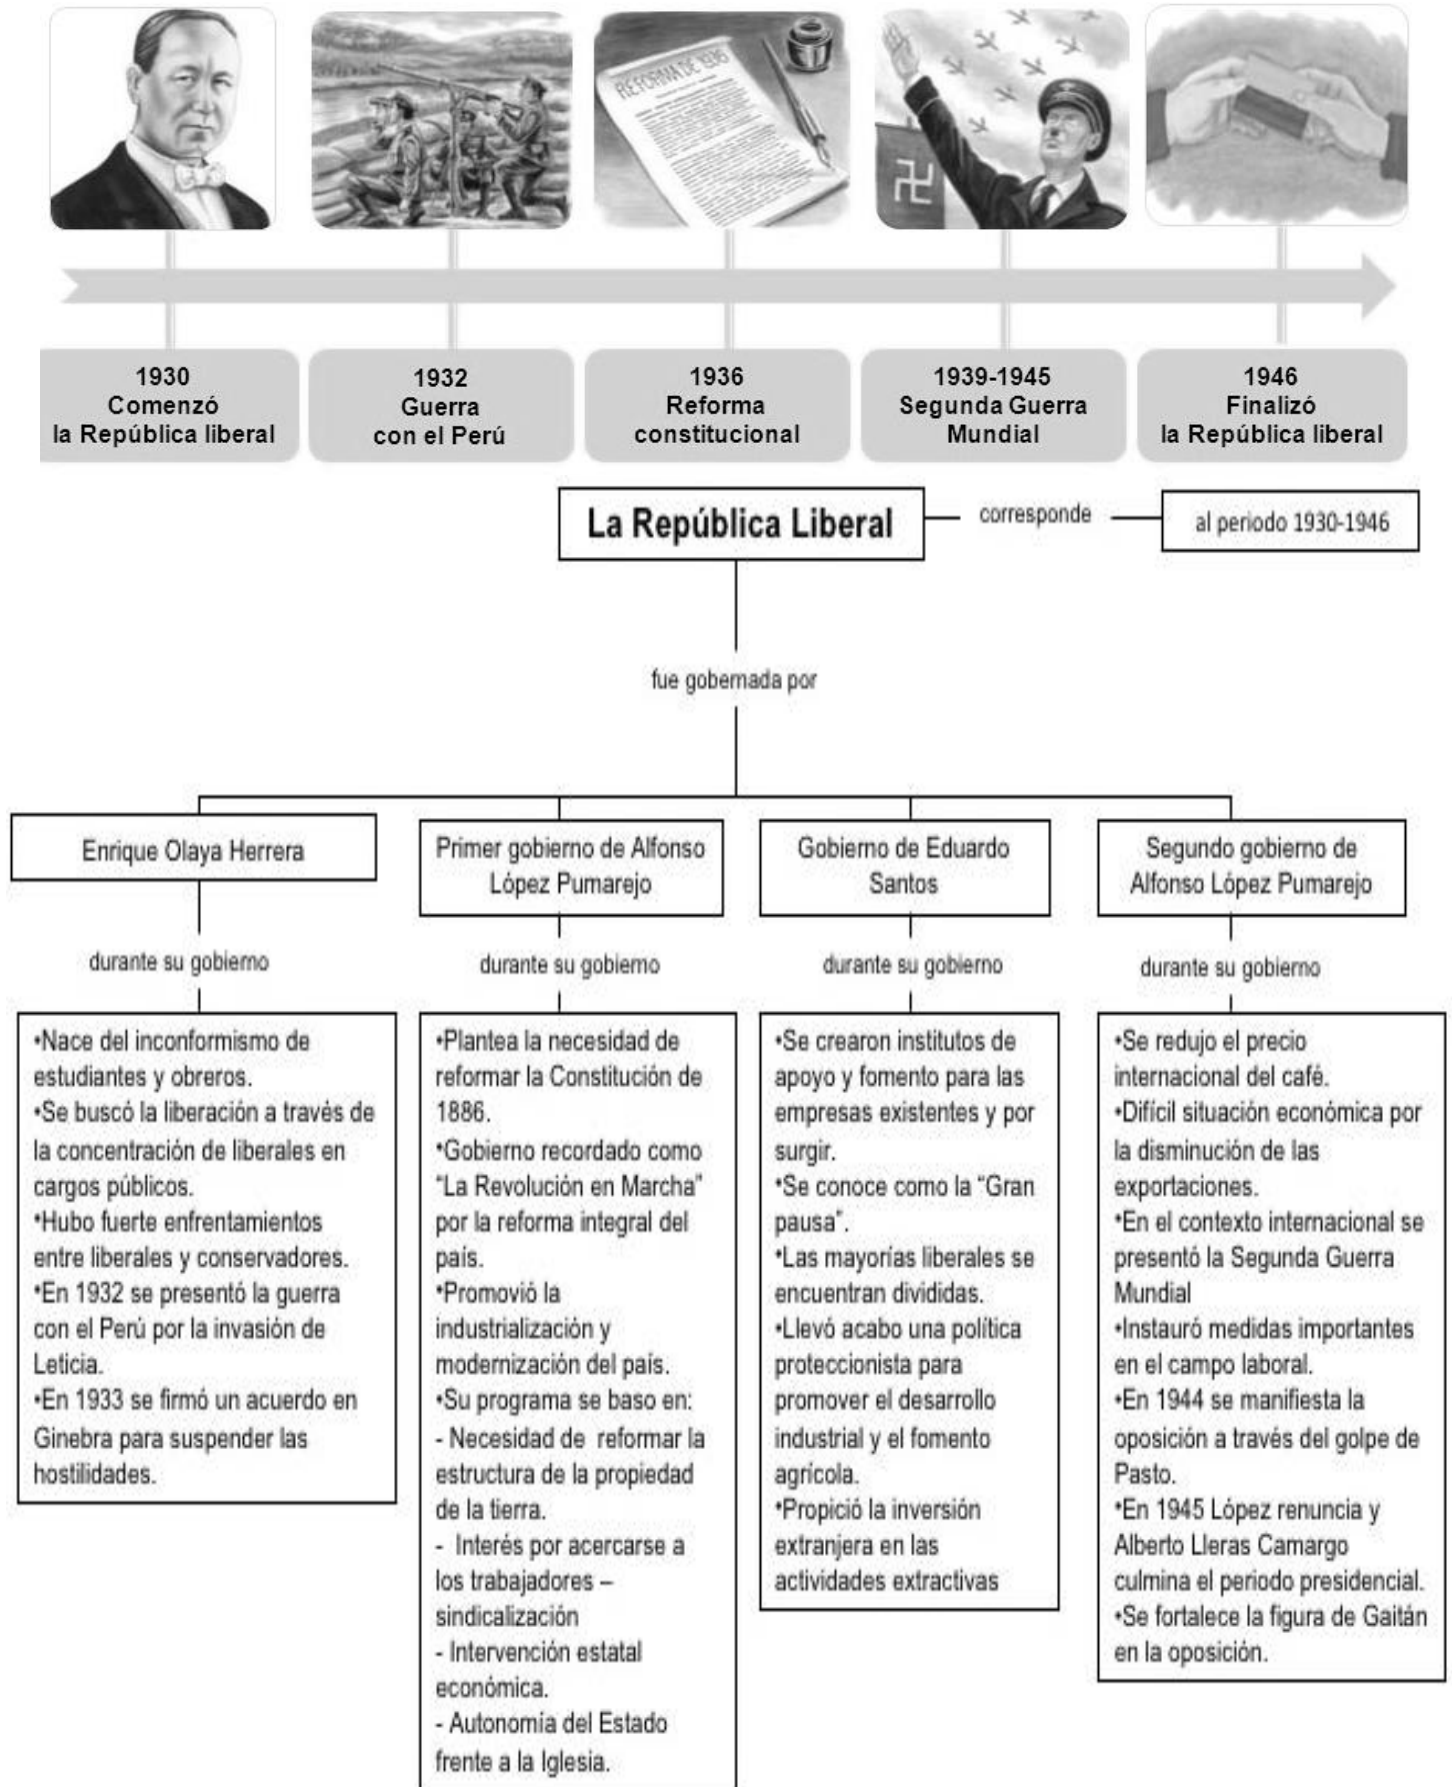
REFORMA DE 1936

1930
Comenzó
la República liberal

1932
Guerra
con el Perú

1936
Reforma
constitucional

1939-1945
Segunda Guerra
Mundial

1946
Finalizó
la República liberal

La República Liberal

corresponde

al periodo 1930-1946

fue gobernada por

Enrique Olaya Herrera

durante su gobierno

•Nace del inconformismo de estudiantes y obreros.
•Se buscó la liberación a través de la concentración de liberales en cargos públicos.
•Hubo fuerte enfrentamientos entre liberales y conservadores.
•En 1932 se presentó la guerra con el Perú por la invasión de Leticia.
•En 1933 se firmó un acuerdo en Ginebra para suspender las hostilidades.

Primer gobierno de Alfonso López Pumarejo

durante su gobierno

•Plantea la necesidad de reformar la Constitución de 1886.
•Gobierno recordado como "La Revolución en Marcha" por la reforma integral del país.
•Promovió la industrialización y modernización del país.
•Su programa se baso en:
- Necesidad de reformar la estructura de la propiedad de la tierra.
- Interés por acercarse a los trabajadores – sindicalización
- Intervención estatal económica.
- Autonomía del Estado frente a la Iglesia.

Gobierno de Eduardo Santos

durante su gobierno

•Se crearon institutos de apoyo y fomento para las empresas existentes y por surgir.
•Se conoce como la "Gran pausa".
•Las mayorías liberales se encuentran divididas.
•Llevó acabo una política proteccionista para promover el desarrollo industrial y el fomento agrícola.
•Propició la inversión extranjera en las actividades extractivas

Segundo gobierno de Alfonso López Pumarejo

durante su gobierno

•Se redujo el precio internacional del café.
•Difícil situación económica por la disminución de las exportaciones.
•En el contexto internacional se presentó la Segunda Guerra Mundial
•Instauró medidas importantes en el campo laboral.
•En 1944 se manifiesta la oposición a través del golpe de Pasto.
•En 1945 López renuncia y Alberto Lleras Camargo culmina el periodo presidencial.
•Se fortalece la figura de Gaitán en la oposición.